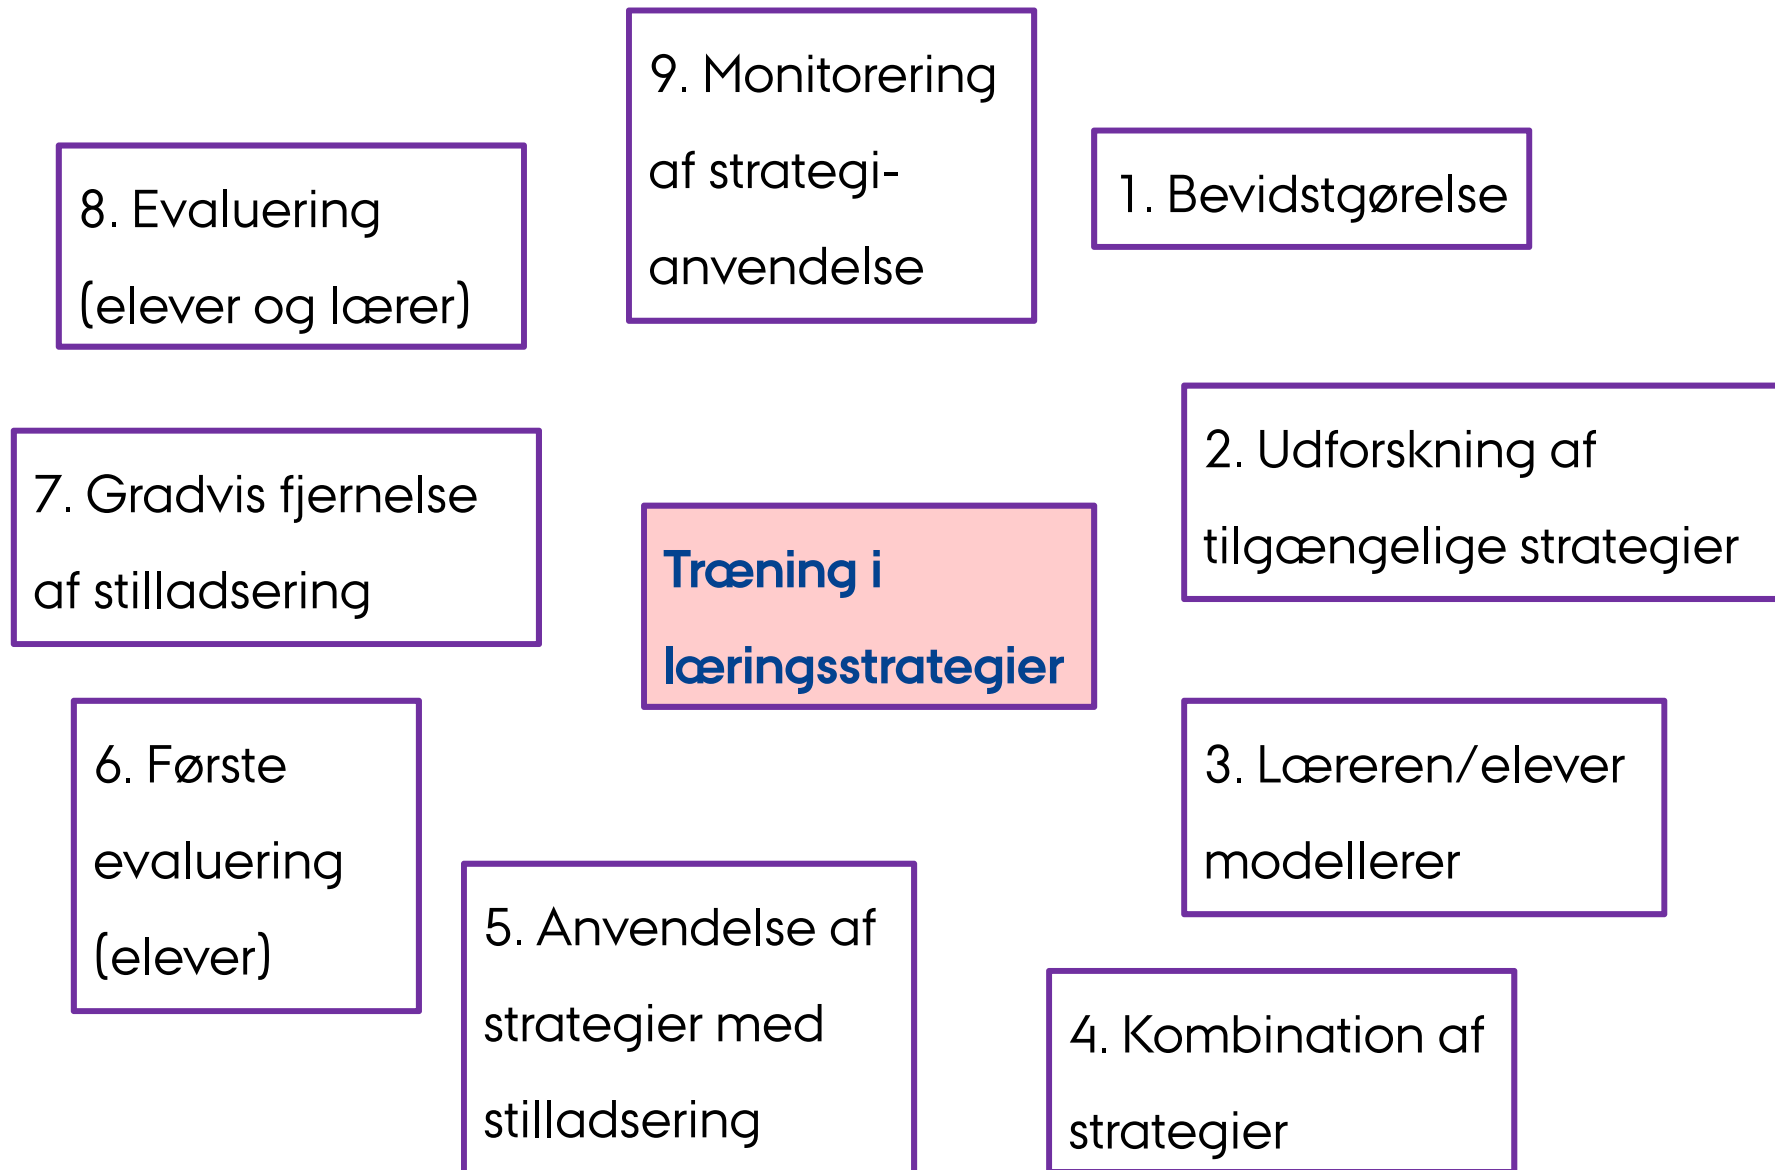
9. Monitorering af strategi-anvendelse

8. Evaluering (elever og lærer)

1. Bevidstgørelse

2. Udforskning af tilgængelige strategier

7. Gradvis fjernelse af stilladsering

Træning i læringsstrategier

6. Første evaluering (elever)

3. Læreren/elever modellerer

5. Anvendelse af strategier med stilladsering

4. Kombination af strategier